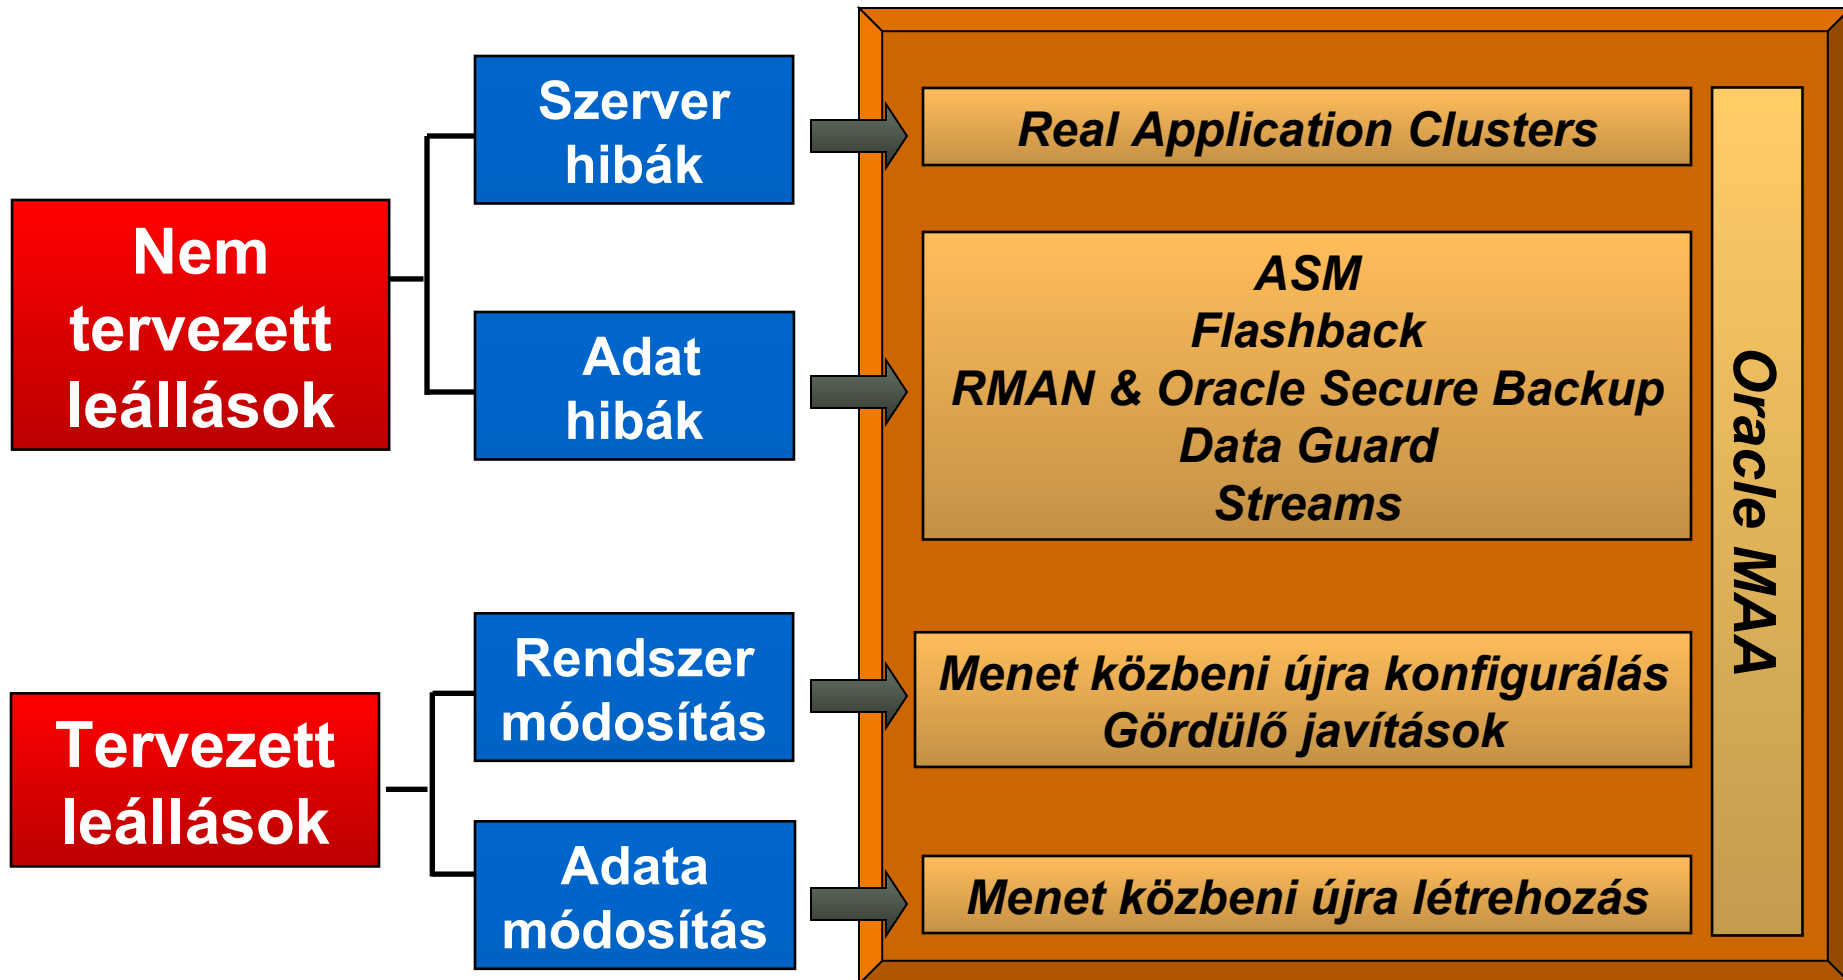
Nem tervezett leállások

Szerver hibák

Adat hibák

Tervezett leállások

Rendszer módosítás

Adata módosítás

Real Application Clusters

ASM
Flashback
RMAN & Oracle Secure Backup
Data Guard
Streams

Menet közbeni újra konfigurálás
Gördülő javítások

Menet közbeni újra létrehozás

Oracle MAA